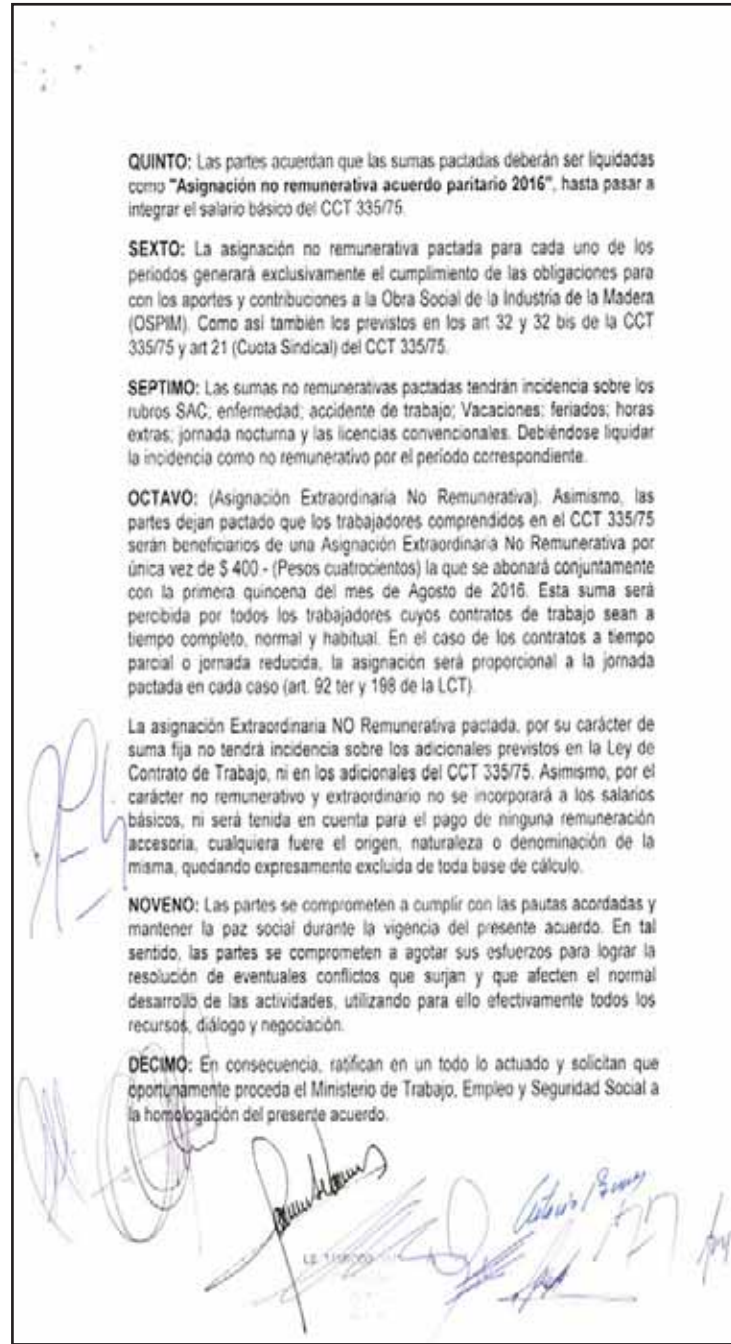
QUINTO: Las partes acuerdan que las sumas pactadas deberán ser liquidadas como "Asignación no remunerativa acuerdo paritario 2016", hasta pasar a integrar el salario básico del CCT 335/75.

SEXTO: La asignación no remunerativa pactada para cada uno de los periodos generará exclusivamente el cumplimiento de las obligaciones para con los aportes y contribuciones a la Obra Social de la Industria de la Madera (OSPIM). Como así también los previstos en los art 32 y 32 bis de la CCT 335/75 y art 21 (Cuota Sindical) del CCT 335/75.

SEPTIMO: Las sumas no remunerativas pactadas tendrán incidencia sobre los rubros SAC; enfermedad; accidente de trabajo; Vacaciones; feriados; horas extras; jornada nocturna y las licencias convencionales. Debiéndose liquidar la incidencia como no remunerativo por el período correspondiente.

OCTAVO: (Asignación Extraordinaria No Remunerativa). Asimismo, las partes dejan pactado que los trabajadores comprendidos en el CCT 335/75 serán beneficiarios de una Asignación Extraordinaria No Remunerativa por única vez de $ 400.- (Pesos cuatrocientos) la que se abonará conjuntamente con la primera quincena del mes de Agosto de 2016. Esta suma será percibida por todos los trabajadores cuyos contratos de trabajo sean a tiempo completo, normal y habitual. En el caso de los contratos a tiempo parcial o jornada reducida, la asignación será proporcional a la jornada pactada en cada caso (art. 92 ter y 198 de la LCT).

La asignación Extraordinaria NO Remunerativa pactada, por su carácter de suma fija no tendrá incidencia sobre los adicionales previstos en la Ley de Contrato de Trabajo, ni en los adicionales del CCT 335/75. Asimismo, por el carácter no remunerativo y extraordinario no se incorporará a los salarios básicos, ni será tenida en cuenta para el pago de ninguna remuneración accesoria, cualquiera fuere el origen, naturaleza o denominación de la misma, quedando expresamente excluida de toda base de cálculo.

NOVENO: Las partes se comprometen a cumplir con las pautas acordadas y mantener la paz social durante la vigencia del presente acuerdo. En tal sentido, las partes se comprometen a agotar sus esfuerzos para lograr la resolución de eventuales conflictos que surjan y que afecten el normal desarrollo de las actividades, utilizando para ello efectivamente todos los recursos, diálogo y negociación.

DECIMO: En consecuencia, ratifican en un todo lo actuado y solicitan que oportunamente proceda el Ministerio de Trabajo, Empleo y Seguridad Social a la homologación del presente acuerdo.

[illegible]